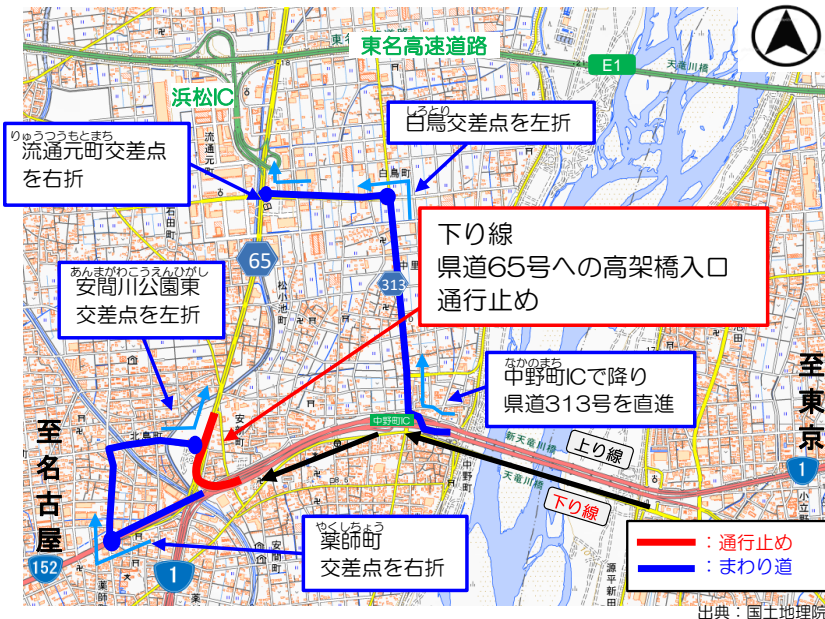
東名高速道路

E1

浜松IC

りゅうつうもとまち
流通元町交差点を右折

しろとり
白鳥交差点を左折

下り線
県道65号への高架橋入口
通行止め

65

313

あんまがわこうえんひがし
安間川公園東交差点を左折

なかのまち
中野町ICで降り
県道313号を直進

中野町IC

至東京

至名古屋

上り線

下り線

1

152

1

やくしちょう
薬師町交差点を右折

：通行止め
：まわり道

出典：国土地理院